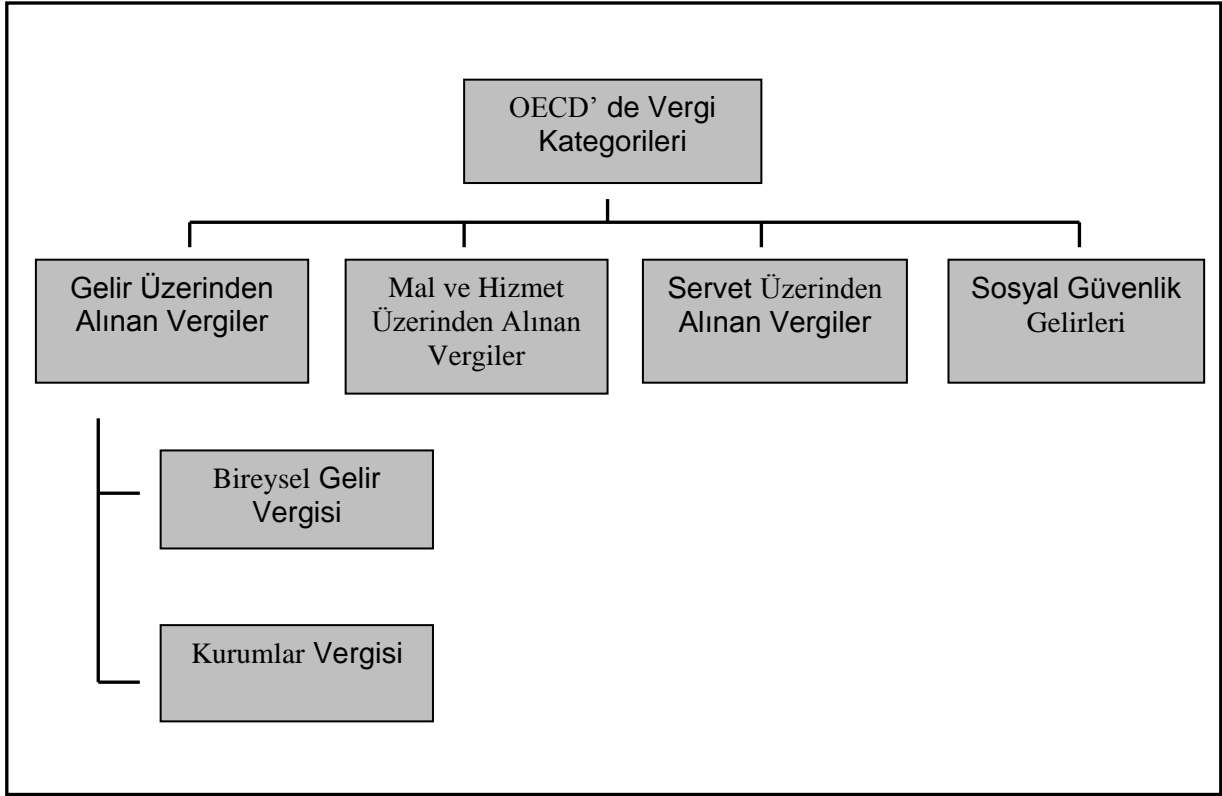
OECD' de Vergi Kategorileri

Gelir Üzerinden Alınan Vergiler

Mal ve Hizmet Üzerinden Alınan Vergiler

Servet Üzerinden Alınan Vergiler

Sosyal Güvenlik Gelirleri

Bireysel Gelir Vergisi

Kurumlar Vergisi